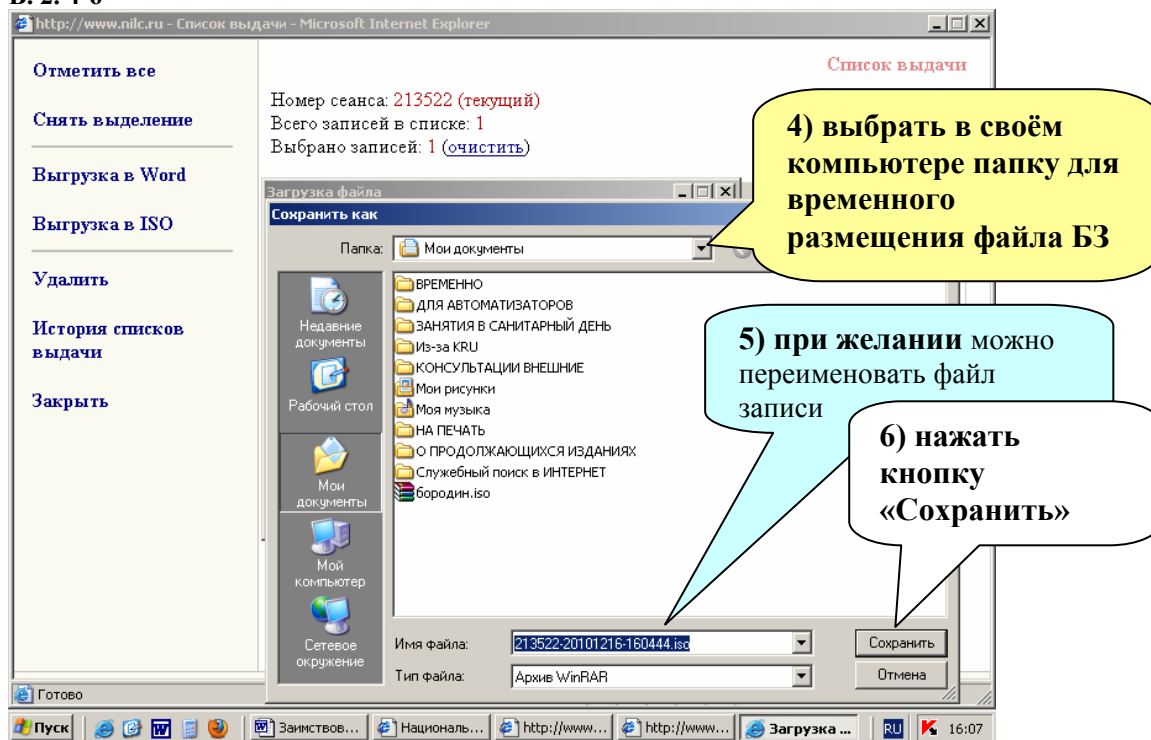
B. 2. 4-6

http://www.nilc.ru - Список выдачи - Microsoft Internet Explorer

Отметить все

Снять выделение

Выгрузка в Word

Выгрузка в ISO

Удалить

История списков выдачи

Закрыть

Список выдачи

Номер сеанса: 213522 (текущий)
Всего записей в списке: 1
Выбрано записей: 1 (очистить)

4) выбрать в своём компьютере папку для временного размещения файла БЗ

Загрузка файла

Сохранить как

Папка: Мои документы

Недавние документы

Рабочий стол

Мои документы

Мой компьютер

Сетевое окружение

ВРЕМЕННО
ДЛЯ АВТОМАТИЗАТОРОВ
ЗАНЯТИЯ В САНИТАРНЫЙ ДЕНЬ
Из-за KRU
КОНСУЛЬТАЦИИ ВНЕШНИЕ
Мои рисунки
Моя музыка
НА ПЕЧАТЬ
О ПРОДОЛЖАЮЩИХСЯ ИЗДАНИЯХ
Служебный поиск в ИНТЕРНЕТ
бородин.iso

5) при желании можно переименовать файл записи

6) нажать кнопку «Сохранить»

Имя файла: 213522-20101216-160444.iso

Тип файла: Архив WinRAR

Сохранить

Отмена

Готово

Пуск | Заимствов... | Националь... | http://www... | http://www... | Загрузка ... | RU | 16:07